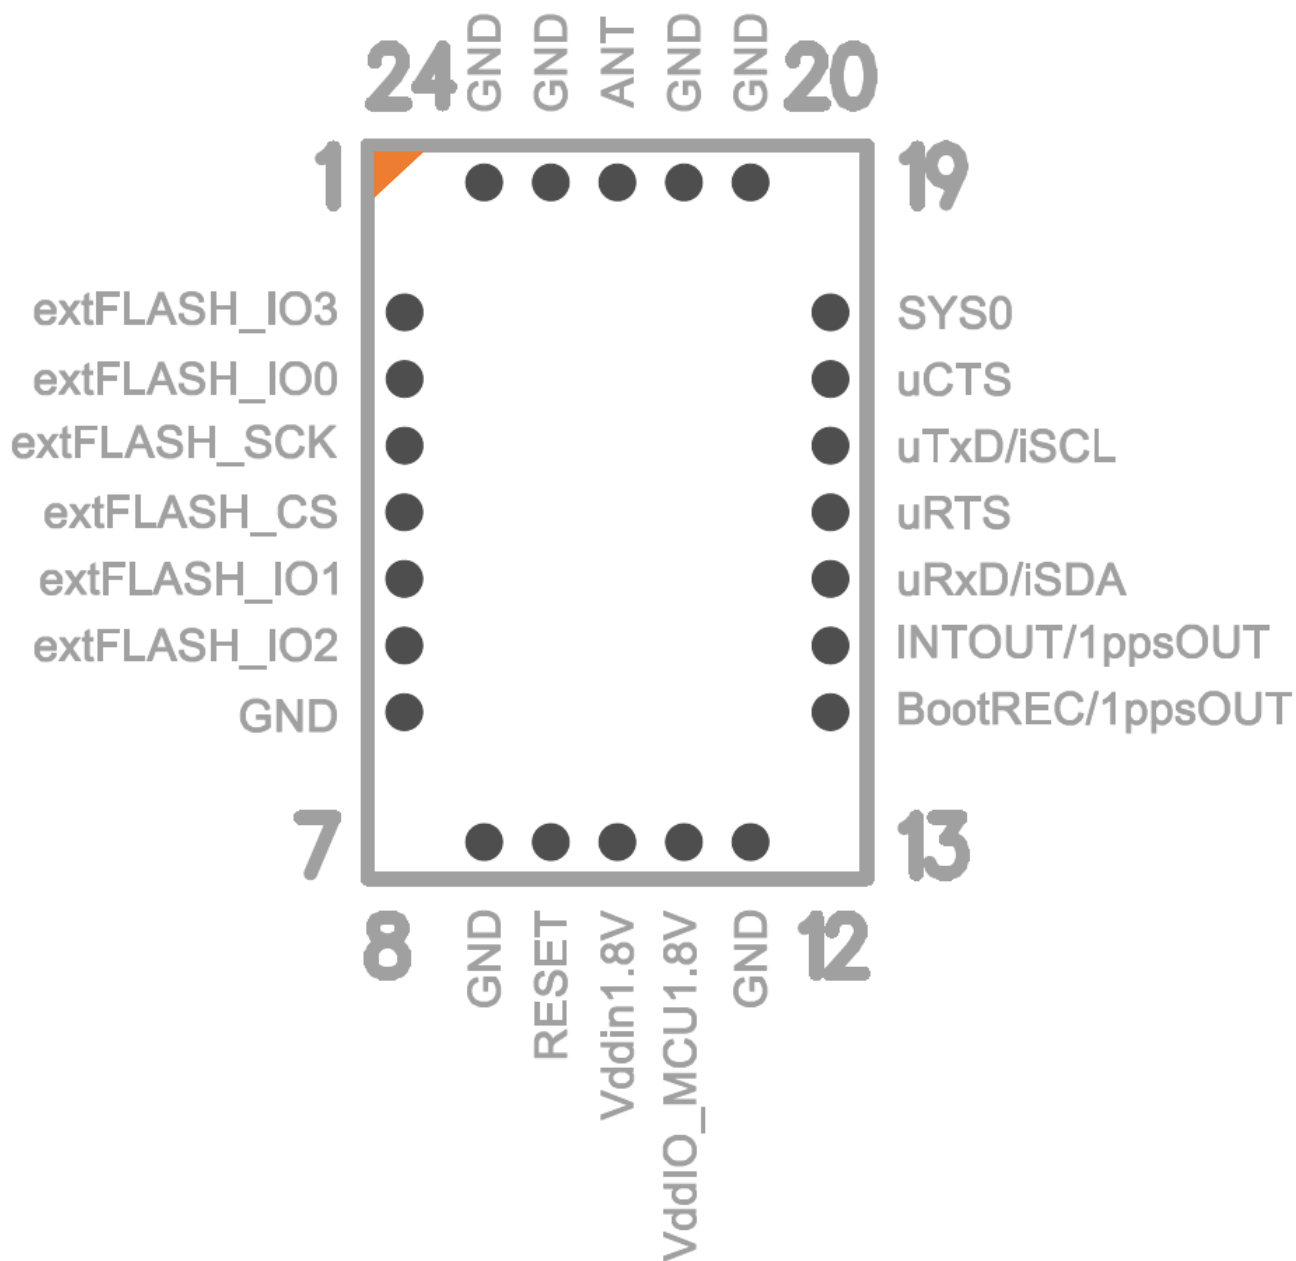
24 GND GND ANT GND GND 20

1

19

extFLASH_IO3
extFLASH_IO0
extFLASH_SCK
extFLASH_CS
extFLASH_IO1
extFLASH_IO2
GND

SYS0
uCTS
uTxD/iSCL
uRTS
uRxD/iSDA
INTOUT/1ppsOUT
BootREC/1ppsOUT

7

13

8 GND RESET Vddin1.8V VddIO_MCU1.8V GND 12